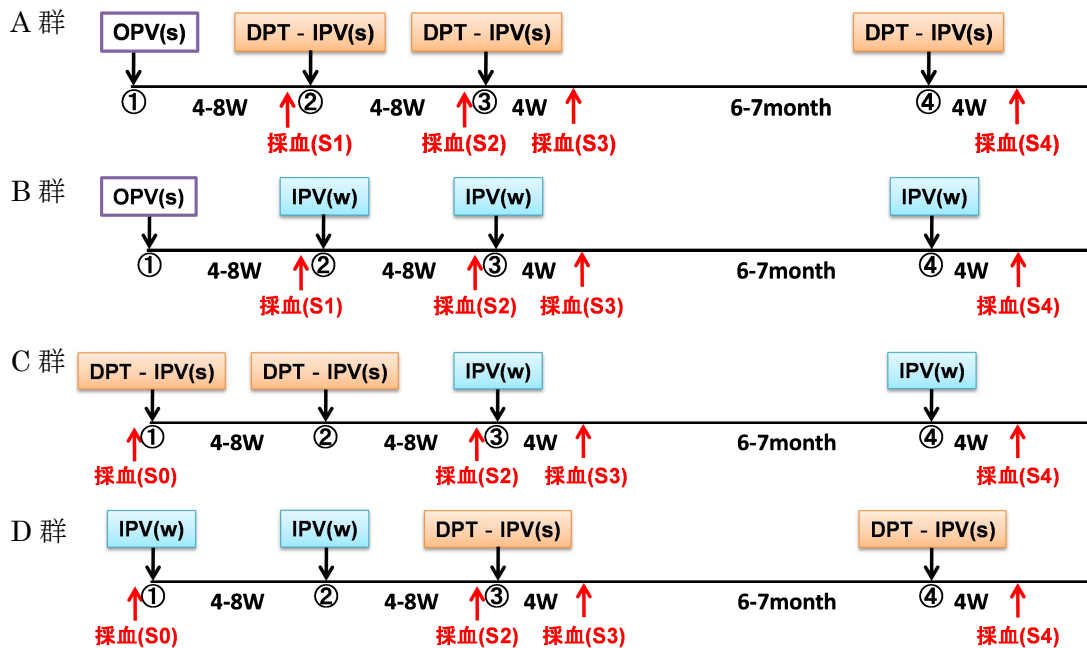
A 群
OPV(s)
DPT - IPV(s)
DPT - IPV(s)
DPT - IPV(s)
① 4-8W ② 4-8W ③ 4W 6-7month ④ 4W
採血(S1) 採血(S2) 採血(S3) 採血(S4)

B 群
OPV(s)
IPV(w)
IPV(w)
IPV(w)
① 4-8W ② 4-8W ③ 4W 6-7month ④ 4W
採血(S1) 採血(S2) 採血(S3) 採血(S4)

C 群
DPT - IPV(s)
DPT - IPV(s)
IPV(w)
IPV(w)
① 4-8W ② 4-8W ③ 4W 6-7month ④ 4W
採血(S0) 採血(S2) 採血(S3) 採血(S4)

D 群
IPV(w)
IPV(w)
DPT - IPV(s)
DPT - IPV(s)
① 4-8W ② 4-8W ③ 4W 6-7month ④ 4W
採血(S0) 採血(S2) 採血(S3) 採血(S4)